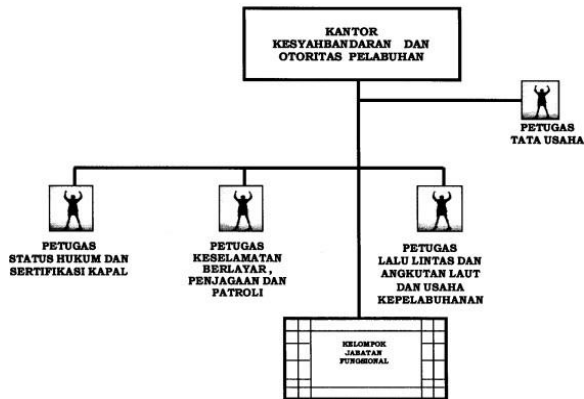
KANTOR KESYAHBANDARAN DAN OTORITAS PELABUHAN

PETUGAS TATA USAHA

PETUGAS STATUS HUKUM DAN SERTIFIKASI KAPAL

PETUGAS KESELAMATAN BERLAYAR, PENJAGAAN DAN PATROLI

PETUGAS LALU LINTAS DAN ANGKUTAN LAUT DAN USAHA KEPELABUHANAN

KELOMPOK JABATAN FUNGSIONAL